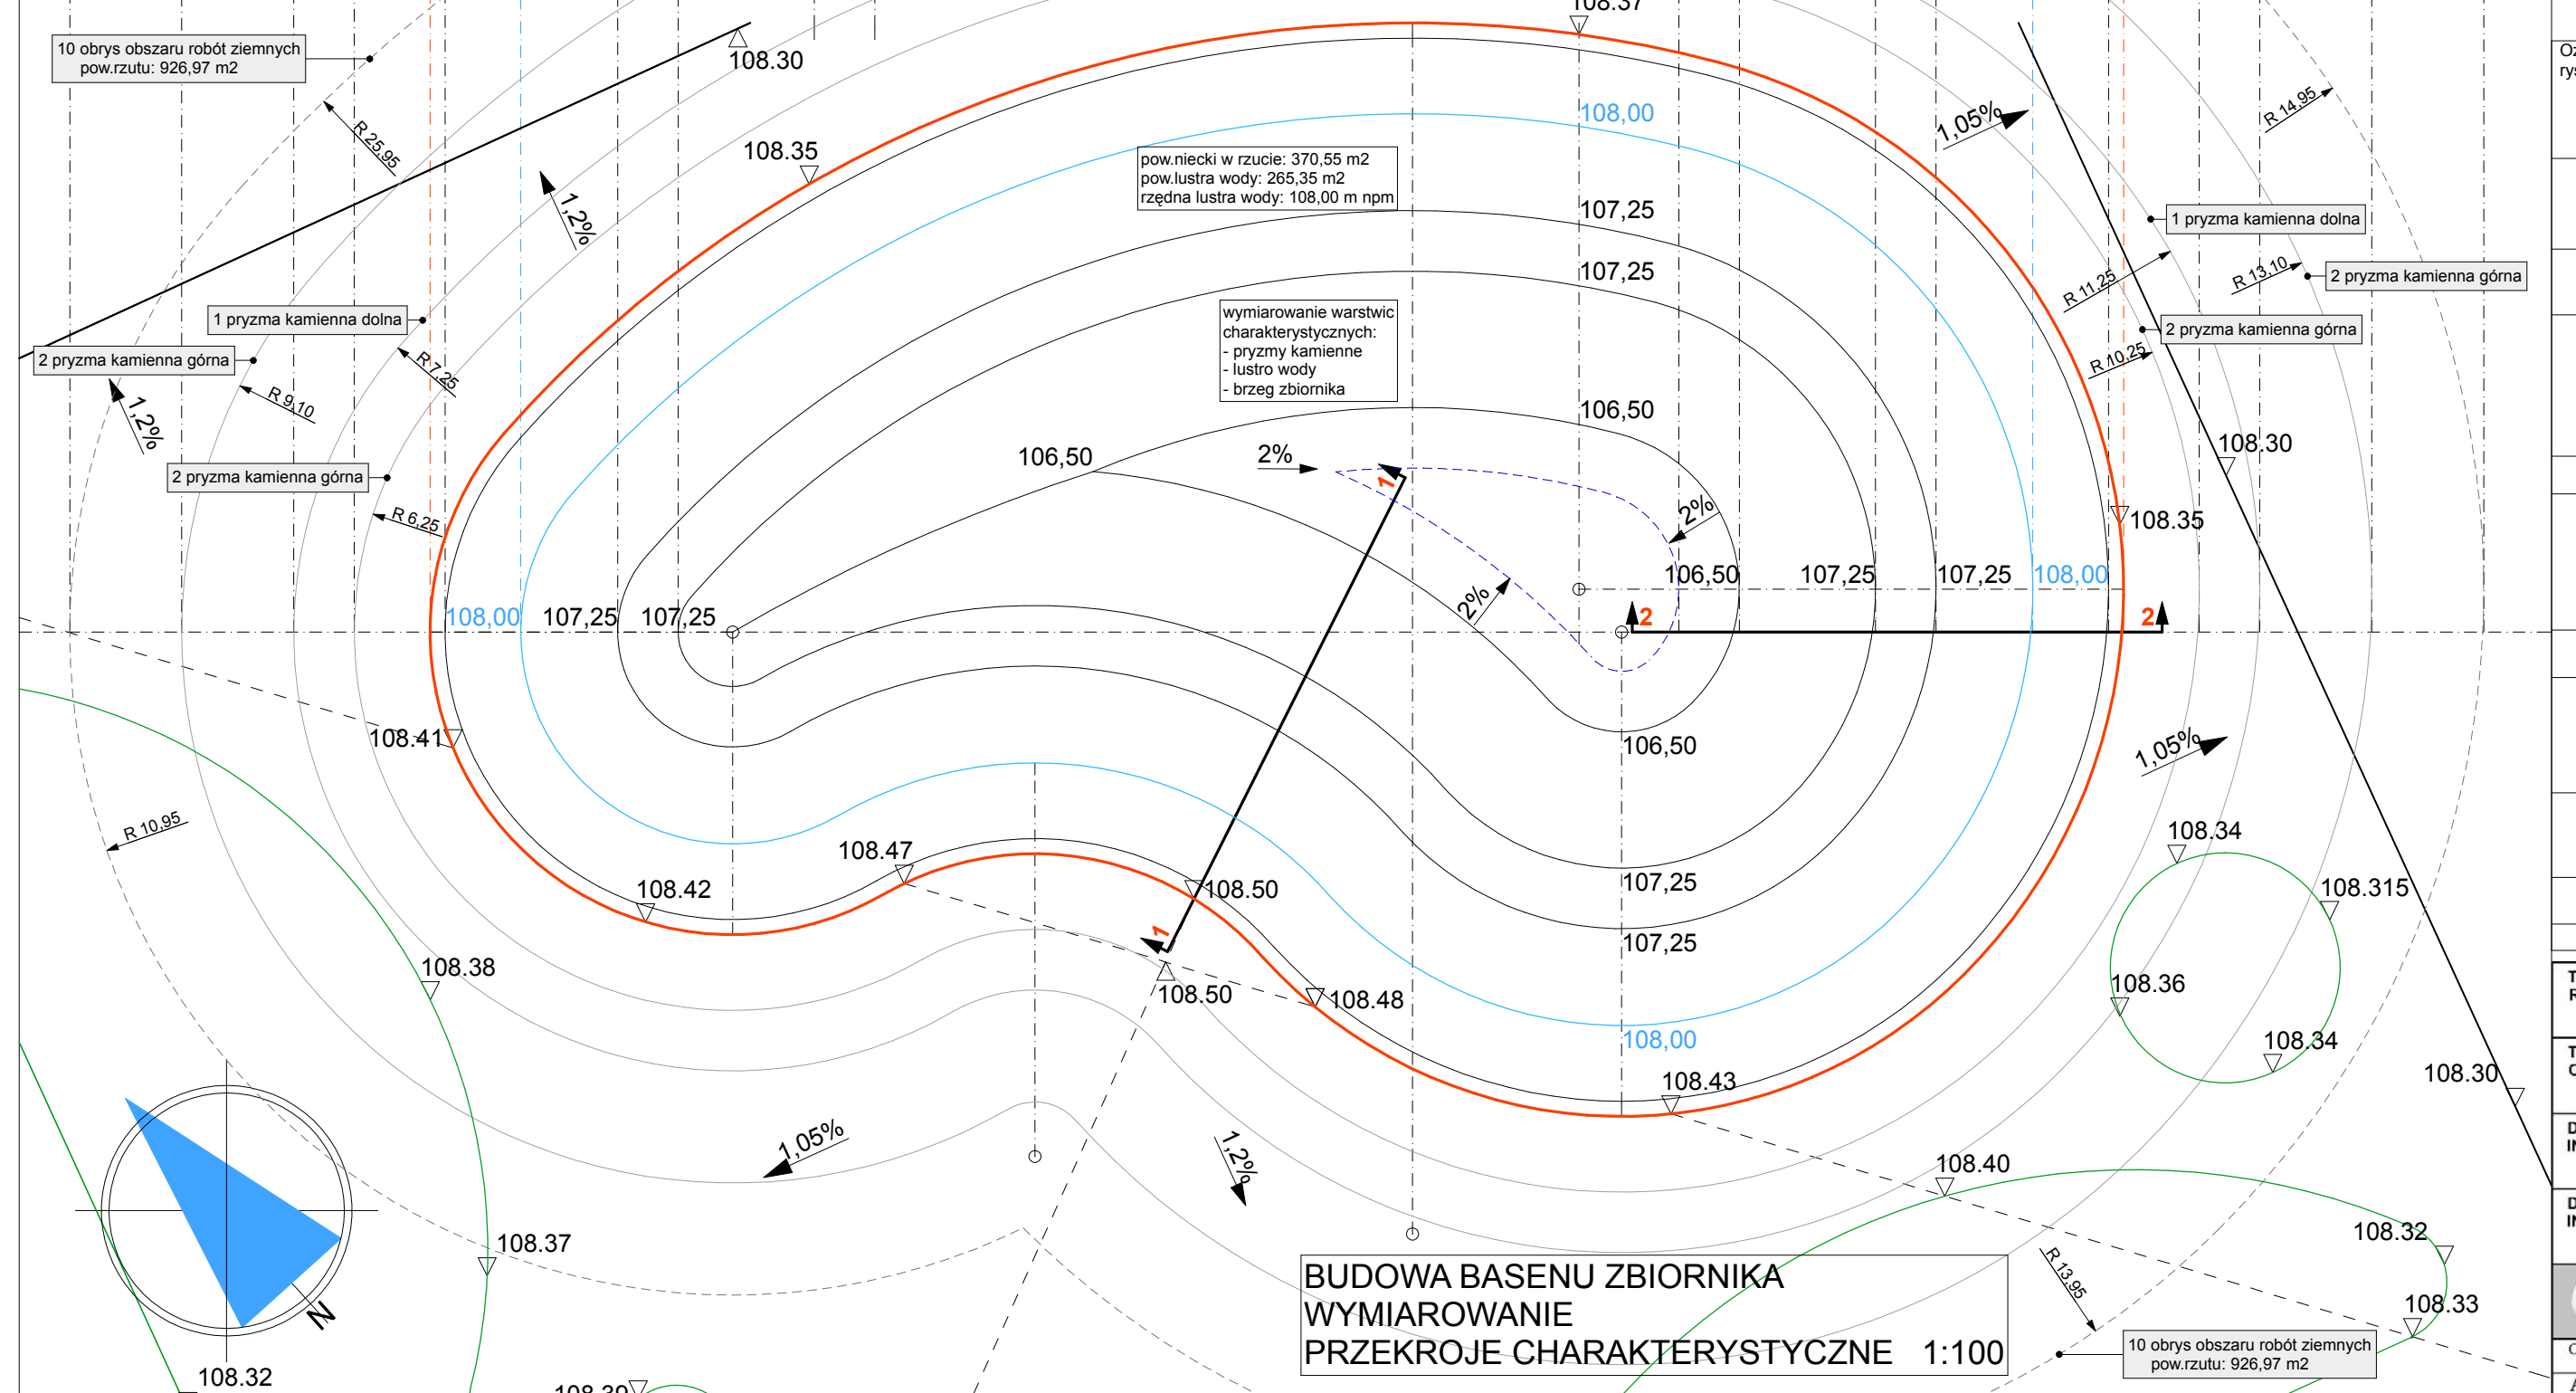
10 obrys obszaru robót ziemnych
pow.rzutu: 926,97 m2

108.30
108.37
R 25,95
1,2%
108.35
108,00
1,05%
R 14,95
pow.niecki w rzucie: 370,55 m2
pow.lustra wody: 265,35 m2
rzędna lustra wody: 108,00 m npm
107,25
1 pryzma kamienna dolna
107,25
R 11,25
R 13,10
2 pryzma kamienna górna
1 pryzma kamienna dolna
2 pryzma kamienna górna
wymiarowanie warstwic charakterystycznych:
- pryzmy kamienne
- lustro wody
- brzeg zbiornika
R 10,25
2 pryzma kamienna górna
R 7,25
R 9,10
1,2%
106,50
106,50
108.30
2%
2 pryzma kamienna górna
1
2%
108.35
R 6,25
2%
106,50
107,25
107,25
108,00
108,00
107,25
107,25
2
2
108.41
106,50
1,05%
R 10,95
108.47
108.34
108.42
108.50
107,25
108.315
1
107,25
108.38
108.50
108.48
108.36
108,00
108.34
108.43
108.30
1,05%
1,2%
108.40
108.37
108.32
BUDOWA BASENU ZBIORNIKA
WYMIAROWANIE
PRZEKROJE CHARAKTERYSTYCZNE 1:100
R 13,95
108.33
N
10 obrys obszaru robót ziemnych
pow.rzutu: 926,97 m2
108.32
108.39